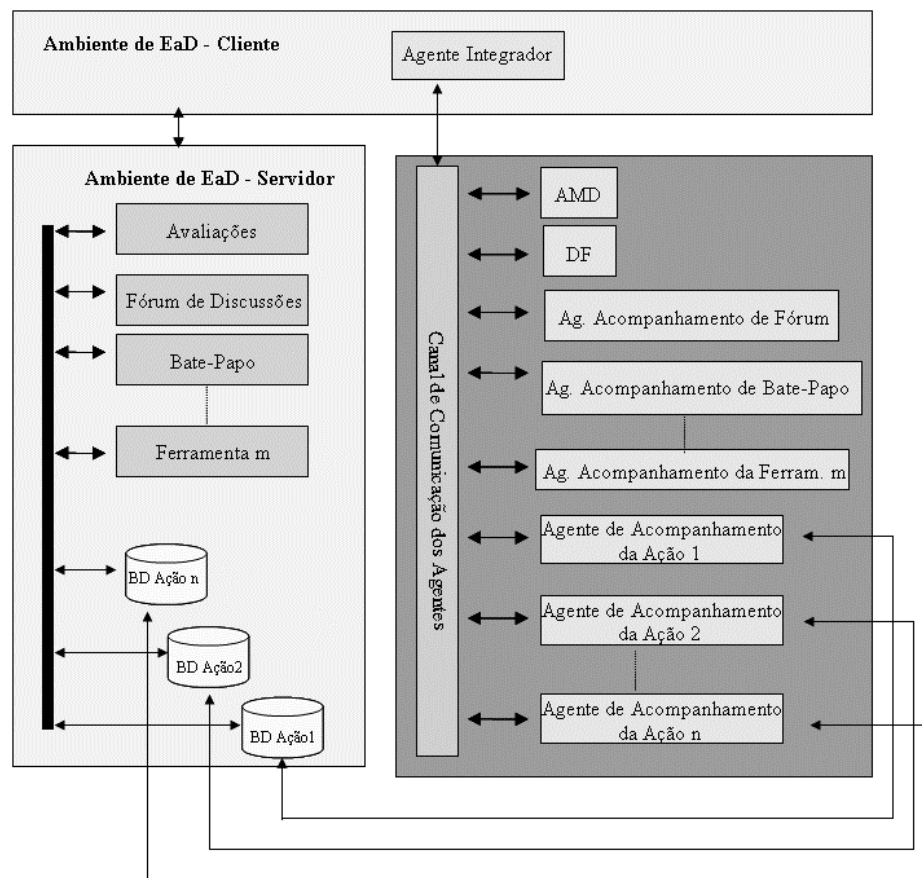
Ambiente de EaD - Cliente

Agente Integrador

Ambiente de EaD - Servidor

Avaliações

Fórum de Discussões

Bate-Papo

Ferramenta m

BD Ação n

BD Ação2

BD Ação1

Canal de Comunicação dos Agentes

AMD

DF

Ag. Acompanhamento de Fórum

Ag. Acompanhamento de Bate-Papo

Ag. Acompanhamento da Ferram. m

Agente de Acompanhamento da Ação 1

Agente de Acompanhamento da Ação 2

Agente de Acompanhamento da Ação n